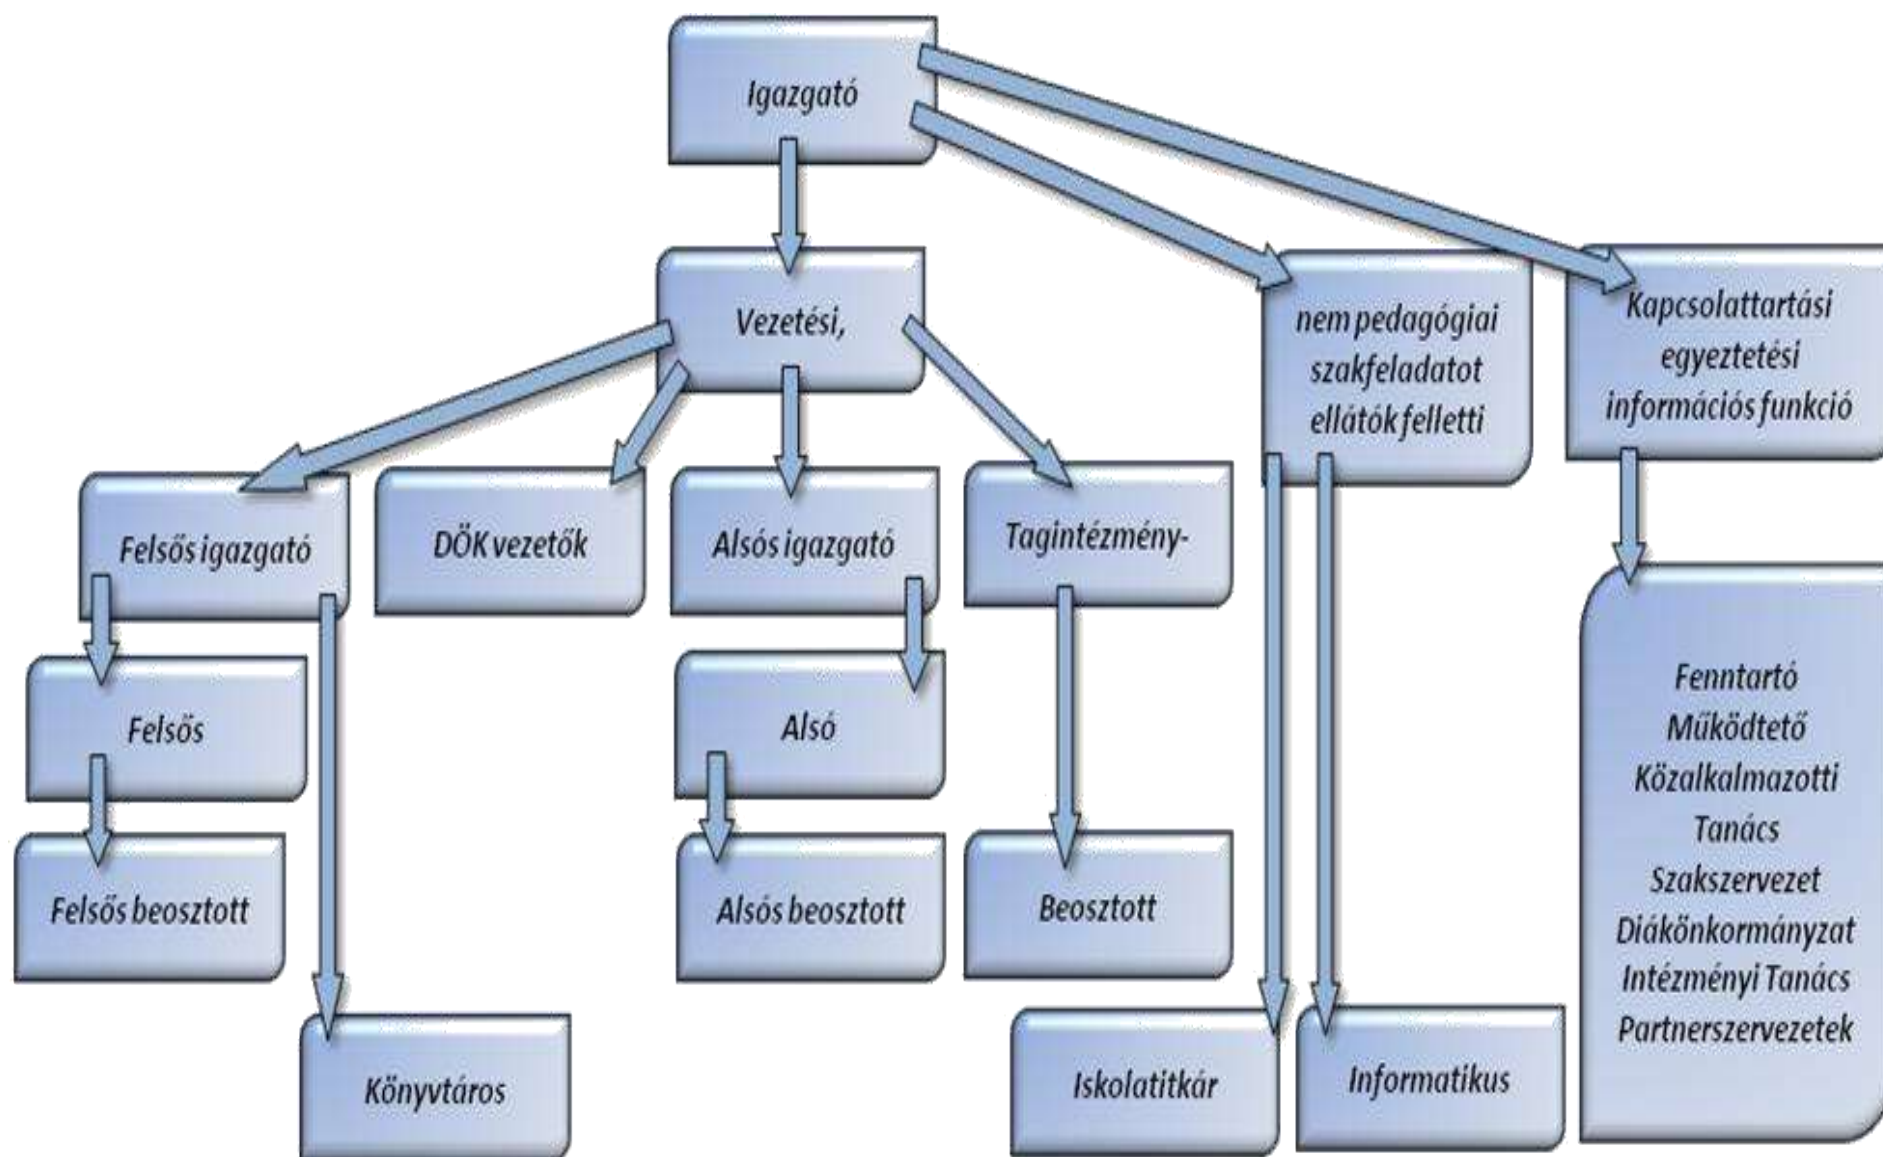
Igazgató

Vezetési,

nem pedagógiai szakfeladatot ellátók felletti

Kapcsolattartási egyeztetési információs funkció

Felsős igazgató

DÖK vezetők

Alsós igazgató

Tagintézmény-

Felsős

Alsó

Felsős beosztott

Alsós beosztott

Beosztott

Fenntartó
Működtető
Közalkalmazotti
Tanács
Szakszervezet
Diákönkormányzat
Intézményi Tanács
Partnerszervezetek

Könyvtáros

Iskolatitkár

Informatikus